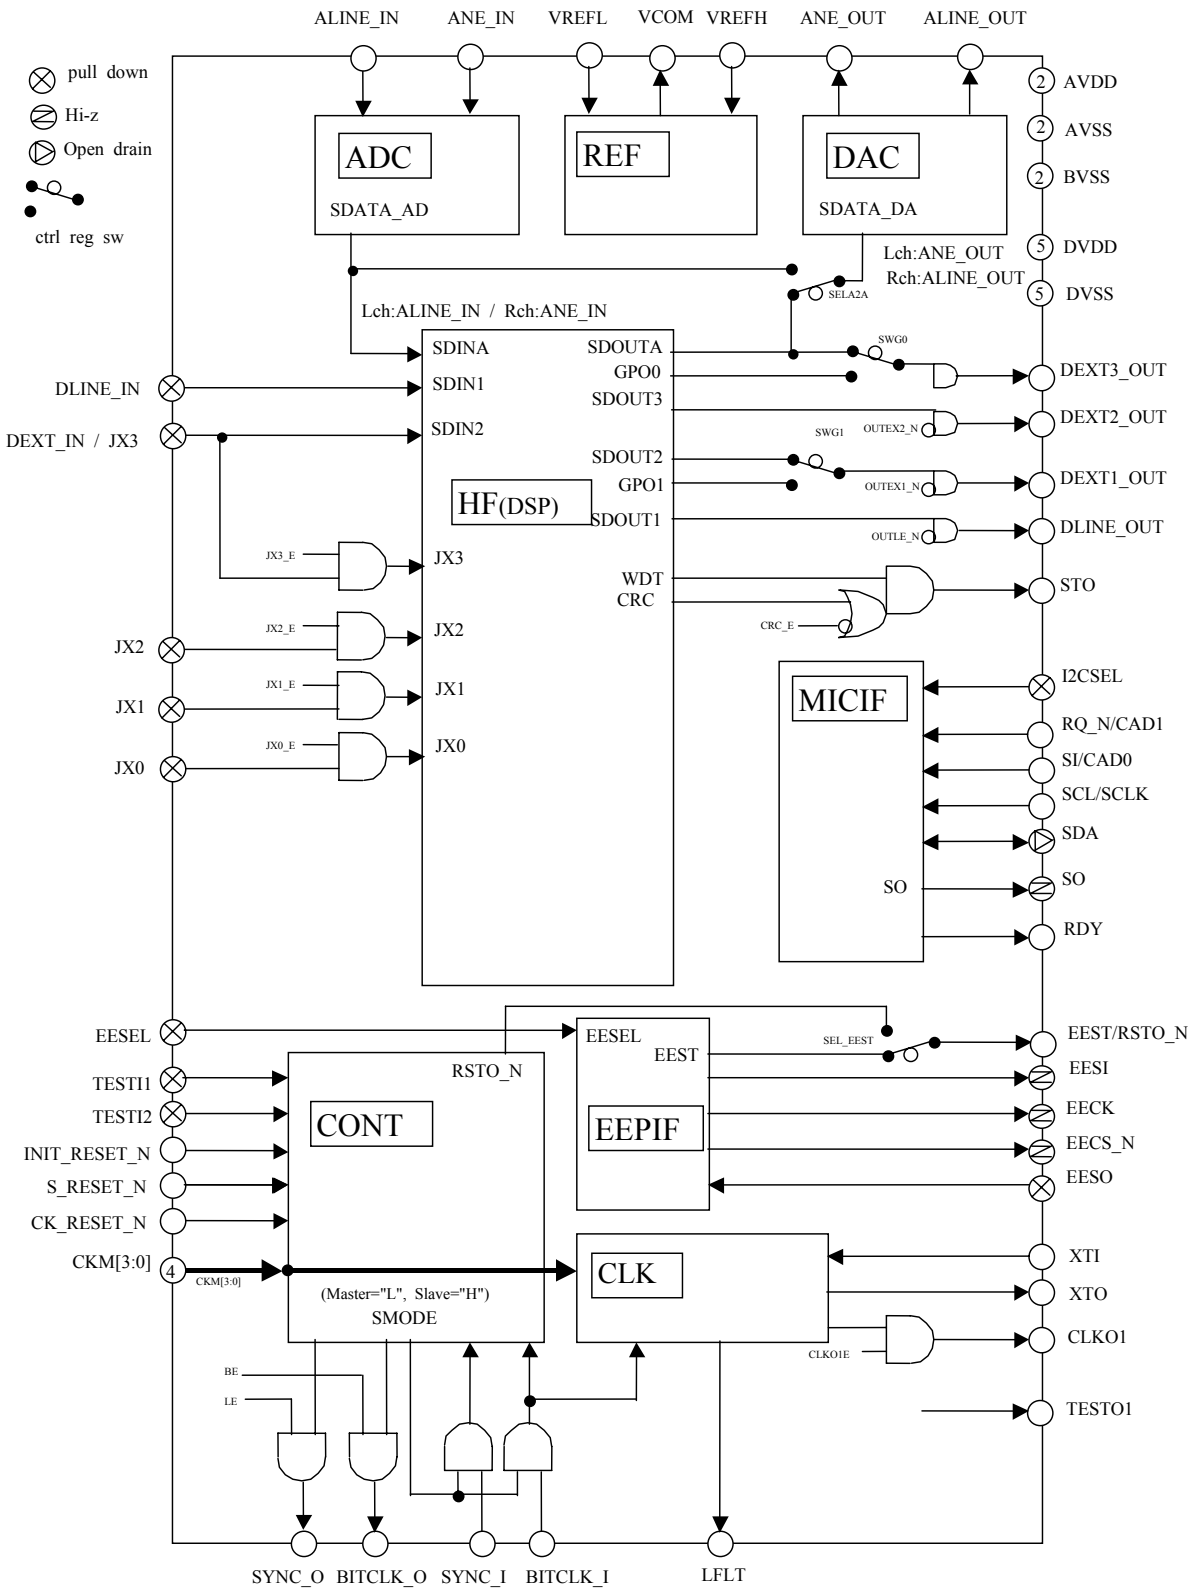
ALINE_IN ANE_IN VREFL VCOM VREFH ANE_OUT ALINE_OUT

pull down
Hi-z
Open drain
ctrl reg sw

2 AVDD
2 AVSS
2 BVSS
5 DVDD
5 DVSS

ADC
SDATA_AD

REF

DAC
SDATA_DA

Lch:ANE_OUT
Rch:ALINE_OUT

SELA2A

Lch:ALINE_IN / Rch:ANE_IN

SDINA
SDIN1
SDIN2
SDOUTA
GPO0
SDOUT3
SDOUT2
GPO1
SDOUT1
HF(DSP)
WDT
CRC
JX3
JX2
JX1
JX0

SWG0
SWG1
OUTEX2_N
OUTEX1_N
OUTLE_N
CRC_E

DLINE_IN
DEXT_IN / JX3
JX3_E
JX2_E
JX1_E
JX0_E
JX2
JX1
JX0

DEXT3_OUT
DEXT2_OUT
DEXT1_OUT
DLINE_OUT
STO

MICIF
SO
I2CSEL
RQ_N/CAD1
SI/CAD0
SCL/SCLK
SDA
SO
RDY

EESEL
TESTI1
TESTI2
INIT_RESET_N
S_RESET_N
CK_RESET_N
CKM[3:0]
4
CKM[3:0]

RSTO_N
CONT
(Master="L", Slave="H")
SMODE

EESEL
EEST
EEPIF
SEL_EEST

EEST/RSTO_N
EESI
EECK
EECS_N
EESO

CLK
XTI
XTO
CLKO1
CLKO1E
TESTO1

BE
LE

SYNC_O BITCLK_O SYNC_I BITCLK_I LFLT